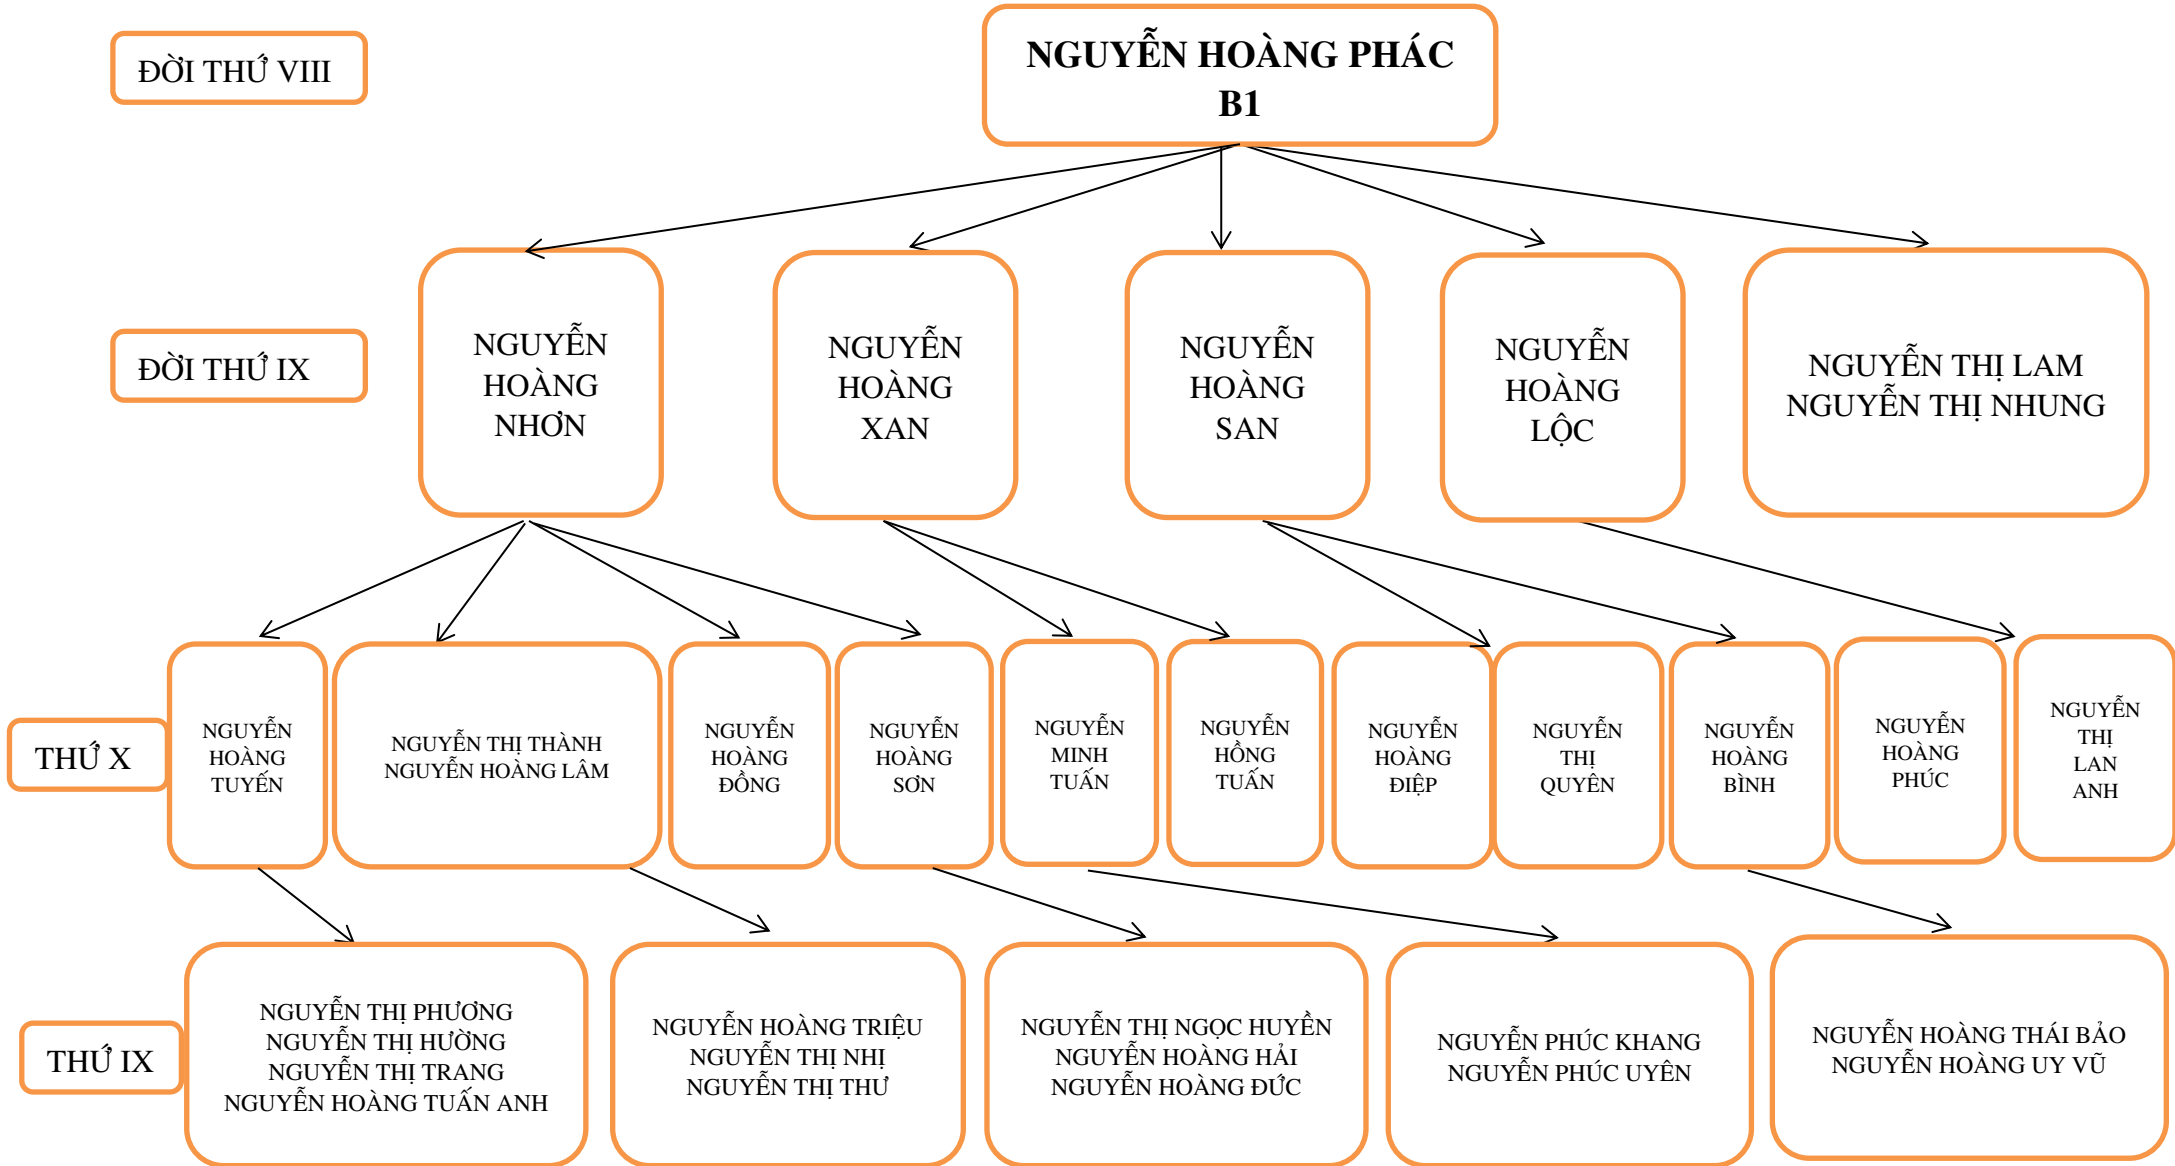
ĐỜI THỨ VIII

NGUYỄN HOÀNG PHÁC
B1

ĐỜI THỨ IX

NGUYỄN HOÀNG NHƠN

NGUYỄN HOÀNG XAN

NGUYỄN HOÀNG SAN

NGUYỄN HOÀNG LỘC

NGUYỄN THỊ LAM
NGUYỄN THỊ NHUNG

THỨ X

NGUYỄN HOÀNG TUYẾN

NGUYỄN THỊ THÀNH
NGUYỄN HOÀNG LÂM

NGUYỄN HOÀNG ĐỒNG

NGUYỄN HOÀNG SƠN

NGUYỄN MINH TUẤN

NGUYỄN HỒNG TUẤN

NGUYỄN HOÀNG ĐIỆP

NGUYỄN THỊ QUYÊN

NGUYỄN HOÀNG BÌNH

NGUYỄN HOÀNG PHÚC

NGUYỄN THỊ LAN ANH

THỨ IX

NGUYỄN THỊ PHƯƠNG
NGUYỄN THỊ HƯỜNG
NGUYỄN THỊ TRANG
NGUYỄN HOÀNG TUẤN ANH

NGUYỄN HOÀNG TRIỆU
NGUYỄN THỊ NHỊ
NGUYỄN THỊ THƯ

NGUYỄN THỊ NGỌC HUYỀN
NGUYỄN HOÀNG HẢI
NGUYỄN HOÀNG ĐỨC

NGUYỄN PHÚC KHANG
NGUYỄN PHÚC UYÊN

NGUYỄN HOÀNG THÁI BẢO
NGUYỄN HOÀNG UY VŨ